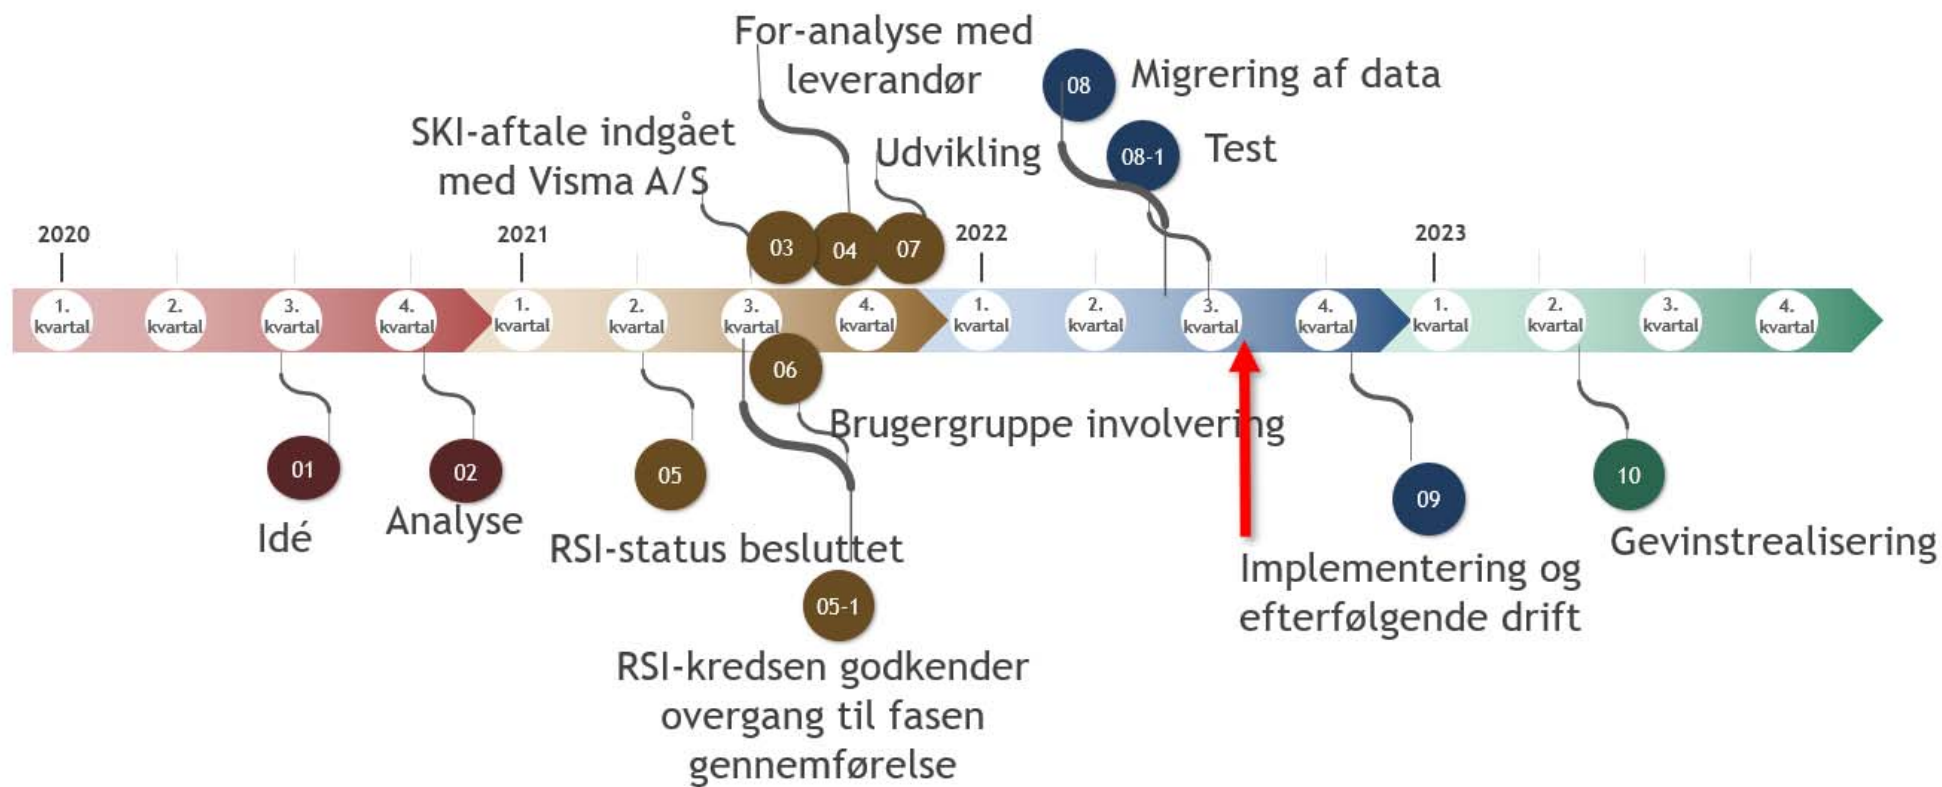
For-analyse med leverandør

08 Migrering af data

08-1 Test

SKI-aftale indgået med Visma A/S

Udvikling

2020

2021

03

04

07

2022

2023

1. kvartal

2. kvartal

3. kvartal

4. kvartal

1. kvartal

2. kvartal

3. kvartal

4. kvartal

1. kvartal

2. kvartal

3. kvartal

4. kvartal

1. kvartal

2. kvartal

3. kvartal

4. kvartal

06

Brugergruppe involvering

01

02

05

09

10

Idé

Analyse

RSI-status besluttet

Implementering og efterfølgende drift

Gevinstrealisering

05-1

RSI-kredsen godkender overgang til fasen gennemførelse